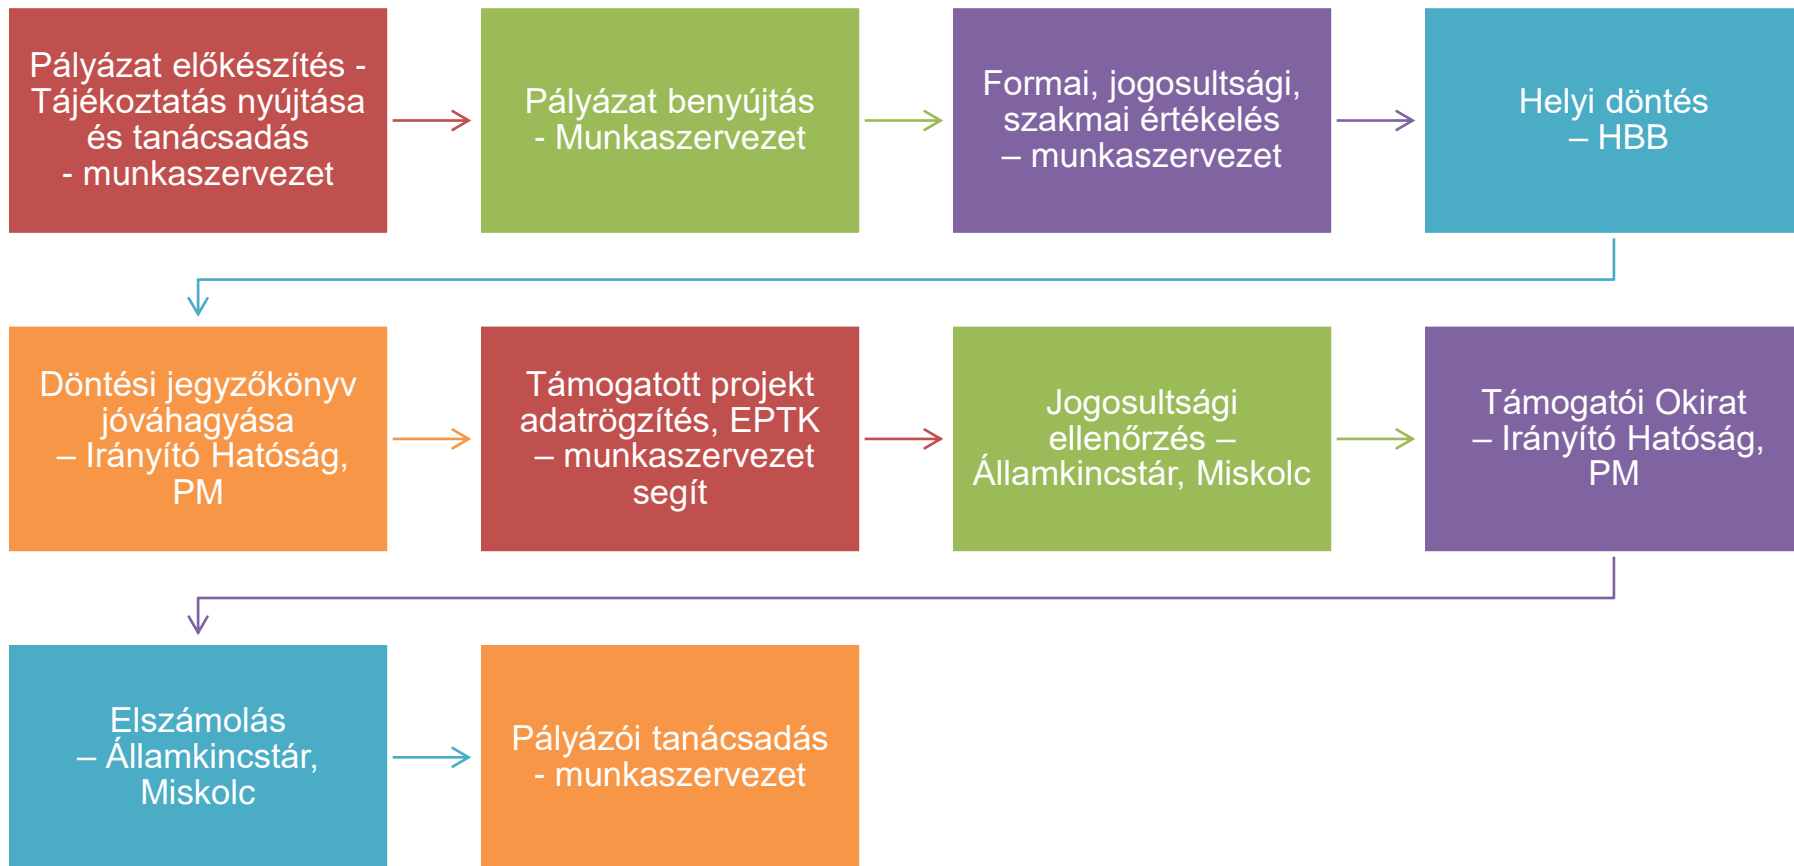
Pályázat előkészítés - Tájékoztatás nyújtása és tanácsadás - munkaszervezet

Pályázat benyújtás - Munkaszervezet

Formai, jogosultsági, szakmai értékelés – munkaszervezet

Helyi döntés – HBB

Döntési jegyzőkönyv jóváhagyása – Irányító Hatóság, PM

Támogatott projekt adatrögzítés, EPTK – munkaszervezet segít

Jogosultsági ellenőrzés – Államkincstár, Miskolc

Támogatói Okirat – Irányító Hatóság, PM

Elszámolás – Államkincstár, Miskolc

Pályázói tanácsadás - munkaszervezet